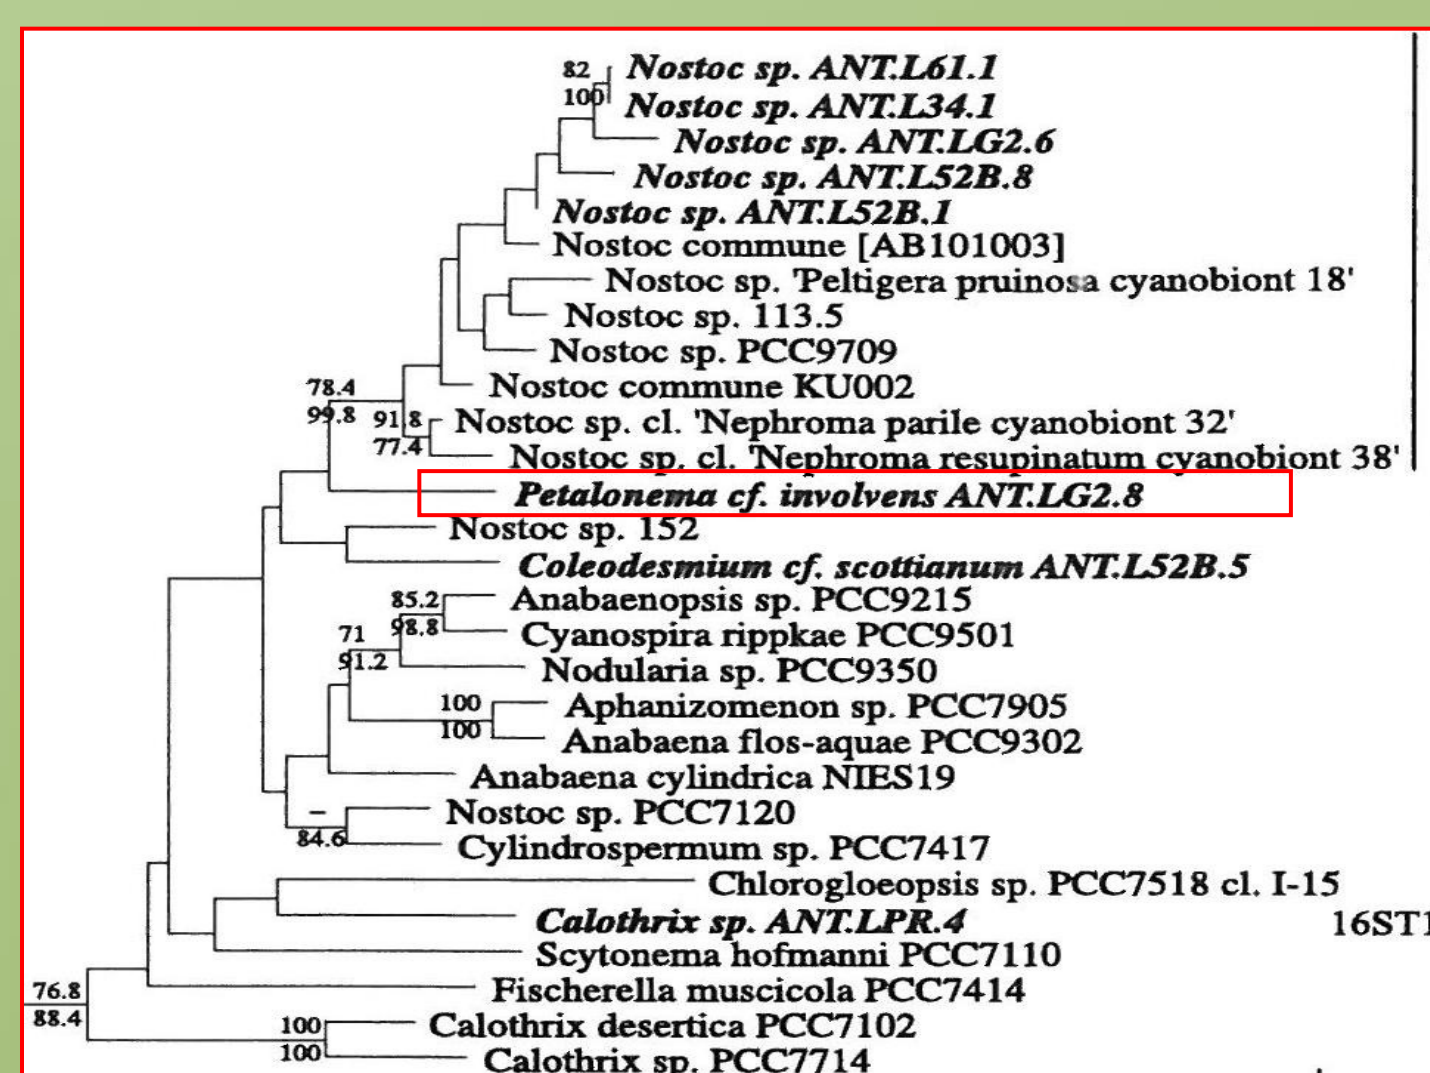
82
100
Nostoc sp. ANT.L61.1
Nostoc sp. ANT.L34.1
Nostoc sp. ANT.LG2.6
Nostoc sp. ANT.L52B.8
Nostoc sp. ANT.L52B.1
Nostoc commune [AB101003]
Nostoc sp. 'Peltigera pruinosa cyanobiont 18'
Nostoc sp. 113.5
Nostoc sp. PCC9709
78.4
99.8
Nostoc commune KU002
91.8
77.4
Nostoc sp. cl. 'Nephroma parile cyanobiont 32'
Nostoc sp. cl. 'Nephroma resupinatum cyanobiont 38'
Petalonema cf. involvens ANT.LG2.8
Nostoc sp. 152
Coleodesmium cf. scottianum ANT.L52B.5
85.2
98.8
Anabaenopsis sp. PCC9215
71
91.2
Cyanospira rippkae PCC9501
Nodularia sp. PCC9350
100
100
Aphanizomenon sp. PCC7905
Anabaena flos-aquae PCC9302
Anabaena cylindrica NIES19
–
84.6
Nostoc sp. PCC7120
Cylindrospermum sp. PCC7417
Chlorogloeopsis sp. PCC7518 cl. I-15
Calothrix sp. ANT.LPR.4
16ST1
Scytonema hofmanni PCC7110
76.8
88.4
Fischerella muscicola PCC7414
100
100
Calothrix desertica PCC7102
Calothrix sp. PCC7714